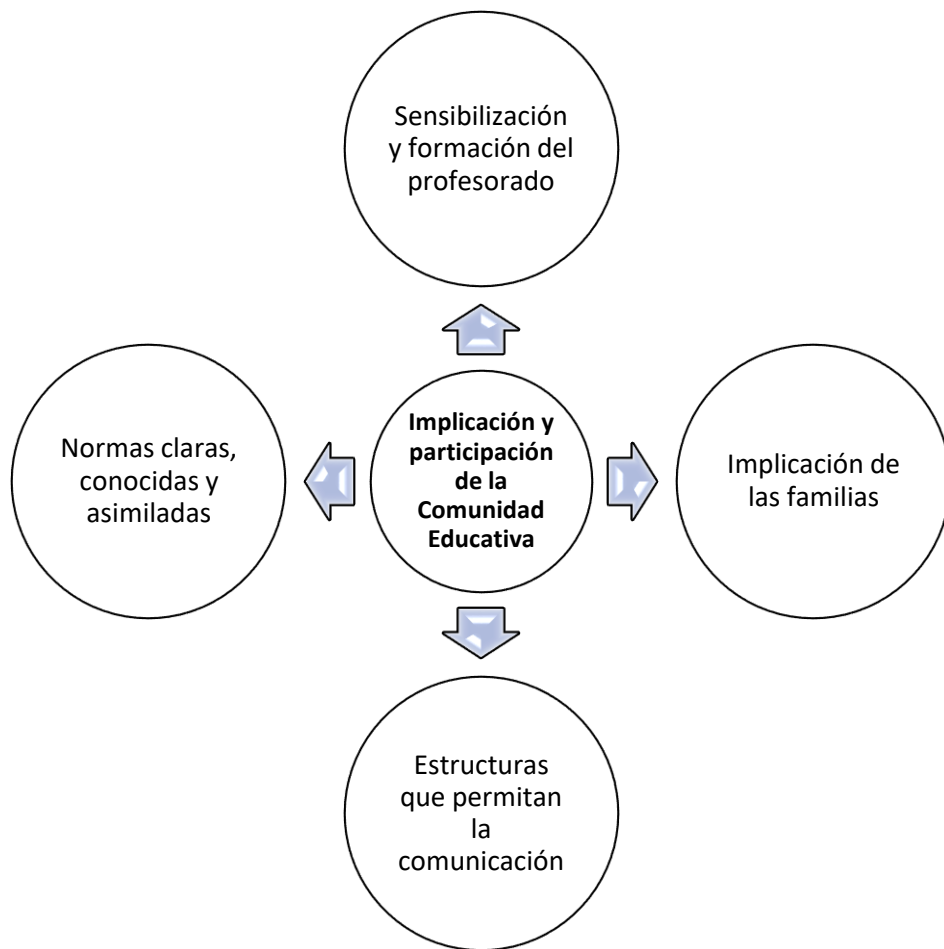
Sensibilización y formación del profesorado

Normas claras, conocidas y asimiladas

**Implicación y participación de la Comunidad Educativa**

Implicación de las familias

Estructuras que permitan la comunicación